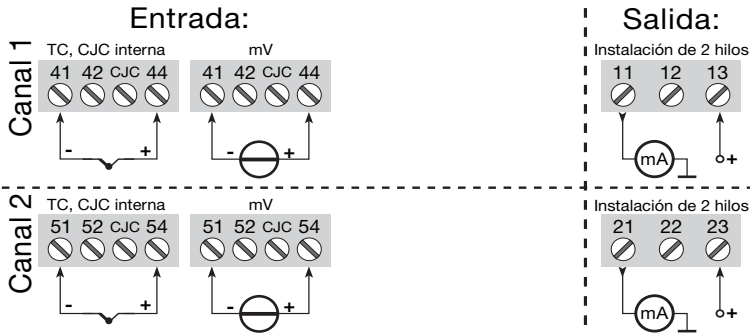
Entrada:

Salida:

Canal 1

TC, CJC interna

41 42 CJC 44

- +

mV

41 42 CJC 44

- +

Instalación de 2 hilos

11 12 13

mA

+

Canal 2

TC, CJC interna

51 52 CJC 54

- +

mV

51 52 CJC 54

- +

Instalación de 2 hilos

21 22 23

mA

+